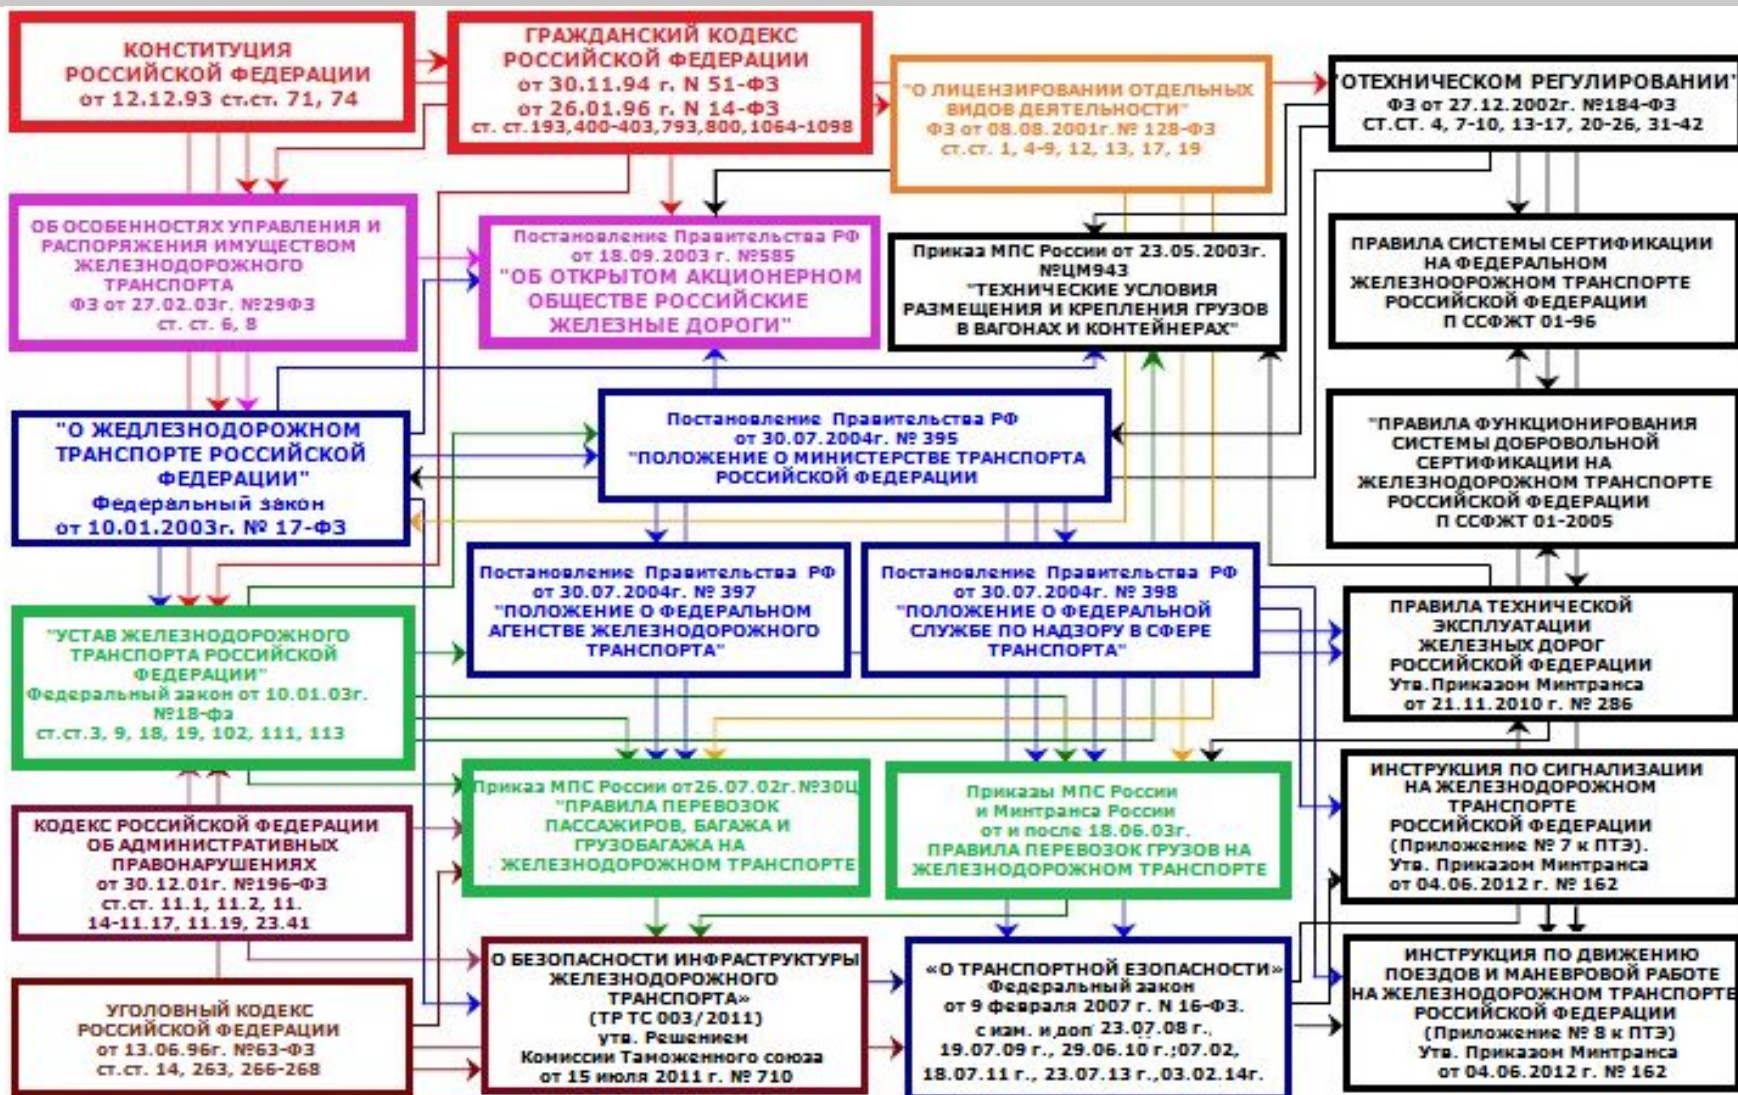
КОНСТИТУЦИЯ РОССИЙСКОЙ ФЕДЕРАЦИИ от 12.12.93 ст.ст. 71, 74

ГРАЖДАНСКИЙ КОДЕКС РОССИЙСКОЙ ФЕДЕРАЦИИ от 30.11.94 г. N 51-ФЗ от 26.01.96 г. N 14-ФЗ ст. ст.193,400-403,793,800,1064-1098

"О ЛИЦЕНЗИРОВАНИИ ОТДЕЛЬНЫХ ВИДОВ ДЕЯТЕЛЬНОСТИ" ФЗ от 08.08.2001г.№ 128-ФЗ ст.ст. 1, 4-9, 12, 13, 17, 19

"О ТЕХНИЧЕСКОМ РЕГУЛИРОВАНИИ" ФЗ от 27.12.2002г. №184-ФЗ СТ.СТ. 4, 7-10, 13-17, 20-26, 31-42

ОБ ОСОБЕННОСТЯХ УПРАВЛЕНИЯ И РАСПОРЯЖЕНИЯ ИМУЩЕСТВОМ ЖЕЛЕЗНОДОРОЖНОГО ТРАНСПОРТА ФЗ от 27.02.03г. №29ФЗ ст. ст. 6, 8

Постановление Правительства РФ от 18.09.2003 г. №585 "ОБ ОТКРЫТОМ АКЦИОНЕРНОМ ОБЩЕСТВЕ РОССИЙСКИЕ ЖЕЛЕЗНЫЕ ДОРОГИ"

Приказ МПС России от 23.05.2003г. №ЦМ943 "ТЕХНИЧЕСКИЕ УСЛОВИЯ РАЗМЕЩЕНИЯ И КРЕПЛЕНИЯ ГРУЗОВ В ВАГОНАХ И КОНТЕЙНЕРАХ"

ПРАВИЛА СИСТЕМЫ СЕРТИФИКАЦИИ НА ФЕДЕРАЛЬНОМ ЖЕЛЕЗНООРОЖНОМ ТРАНСПОРТЕ РОССИЙСКОЙ ФЕДЕРАЦИИ П ССФЖТ 01-96

"О ЖЕДЛЕЗНОДОРОЖНОМ ТРАНСПОРТЕ РОССИЙСКОЙ ФЕДЕРАЦИИ" Федеральный закон от 10.01.2003г. № 17-ФЗ

Постановление Правительства РФ от 30.07.2004г. № 395 "ПОЛОЖЕНИЕ О МИНИСТЕРСТВЕ ТРАНСПОРТА РОССИЙСКОЙ ФЕДЕРАЦИИ

"ПРАВИЛА ФУНКЦИОНИРОВАНИЯ СИСТЕМЫ ДОБРОВОЛЬНОЙ СЕРТИФИКАЦИИ НА ЖЕЛЕЗНОДОРОЖНОМ ТРАНСПОРТЕ РОССИЙСКОЙ ФЕДЕРАЦИИ П ССФЖТ 01-2005

Постановление Правительства РФ от 30.07.2004г. № 397 "ПОЛОЖЕНИЕ О ФЕДЕРАЛЬНОМ АГЕНСТВЕ ЖЕЛЕЗНОДОРОЖНОГО ТРАНСПОРТА"

Постановление Правительства РФ от 30.07.2004г. № 398 "ПОЛОЖЕНИЕ О ФЕДЕРАЛЬНОЙ СЛУЖБЕ ПО НАДЗОРУ В СФЕРЕ ТРАНСПОРТА"

"УСТАВ ЖЕЛЕЗНОДОРОЖНОГО ТРАНСПОРТА РОССИЙСКОЙ ФЕДЕРАЦИИ" Федеральный закон от 10.01.03г. №18-фз ст.ст.3, 9, 18, 19, 102, 111, 113

ПРАВИЛА ТЕХНИЧЕСКОЙ ЭКСПЛУАТАЦИИ ЖЕЛЕЗНЫХ ДОРОГ РОССИЙСКОЙ ФЕДЕРАЦИИ Утв.Приказом Минтранса от 21.11.2010 г. № 286

КОДЕКС РОССИЙСКОЙ ФЕДЕРАЦИИ ОБ АДМИНИСТРАТИВНЫХ ПРАВОНАРУШЕНИЯХ от 30.12.01г. №196-ФЗ ст.ст. 11.1, 11.2, 11. 14-11.17, 11.19, 23.41

Приказ МПС России от26.07.02г.№30Ц "ПРАВИЛА ПЕРЕВОЗОК ПАССАЖИРОВ, БАГАЖА И ГРУЗОБАГАЖА НА ЖЕЛЕЗНОДОРОЖНОМ ТРАНСПОРТЕ

Приказы МПС России и Минтранса России от и после 18.06.03г. ПРАВИЛА ПЕРЕВОЗОК ГРУЗОВ НА ЖЕЛЕЗНОДОРОЖНОМ ТРАНСПОРТЕ

ИНСТРУКЦИЯ ПО СИГНАЛИЗАЦИИ НА ЖЕЛЕЗНОДОРОЖНОМ ТРАНСПОРТЕ РОССИЙСКОЙ ФЕДЕРАЦИИ (Приложение № 7 к ПТЭ). Утв. Приказом Минтранса от 04.06.2012 г. № 162

УГОЛОВНЫЙ КОДЕКС РОССИЙСКОЙ ФЕДЕРАЦИИ от 13.06.96г. №63-ФЗ ст.ст. 14, 263, 266-268

О БЕЗОПАСНОСТИ ИНФРАСТРУКТУРЫ ЖЕЛЕЗНОДОРОЖНОГО ТРАНСПОРТА» (ТР ТС 003/2011) утв. Решением Комиссии Таможенного союза от 15 июля 2011 г. № 710

«О ТРАНСПОРТНОЙ ЕЗОПАСНОСТИ» Федеральный закон от 9 февраля 2007 г. N 16-ФЗ. с изм. и доп 23.07.08 г., 19.07.09 г., 29.06.10 г.;07.02, 18.07.11 г., 23.07.13 г.,03.02.14г.

ИНСТРУКЦИЯ ПО ДВИЖЕНИЮ ПОЕЗДОВ И МАНЕВРОВОЙ РАБОТЕ НА ЖЕЛЕЗНОДОРОЖНОМ ТРАНСПОРТЕ РОССИЙСКОЙ ФЕДЕРАЦИИ (Приложение № 8 к ПТЭ) Утв. Приказом Минтранса от 04.06.2012 г. № 162